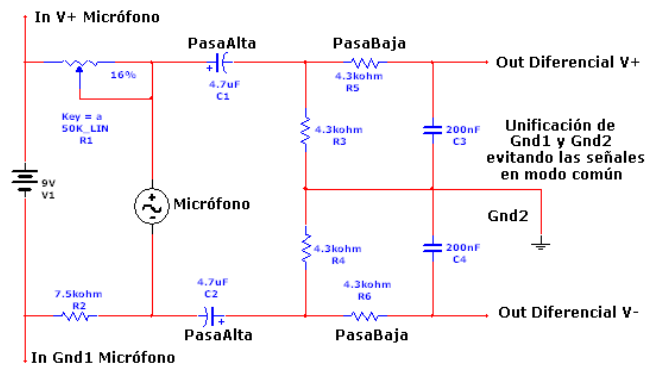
In V+ Micrófono

16%

Key = a
50K_LIN
R1

9V
V1

Micrófono

7.5kohm
R2

In Gnd1 Micrófono

PasaAlta

4.7uF
C1

4.7uF
C2

PasaAlta

PasaBaja

4.3kohm
R5

4.3kohm
R3

4.3kohm
R4

4.3kohm
R6

PasaBaja

200nF
C3

200nF
C4

Out Diferencial V+

Unificación de Gnd1 y Gnd2 evitando las señales en modo común

Gnd2

Out Diferencial V-